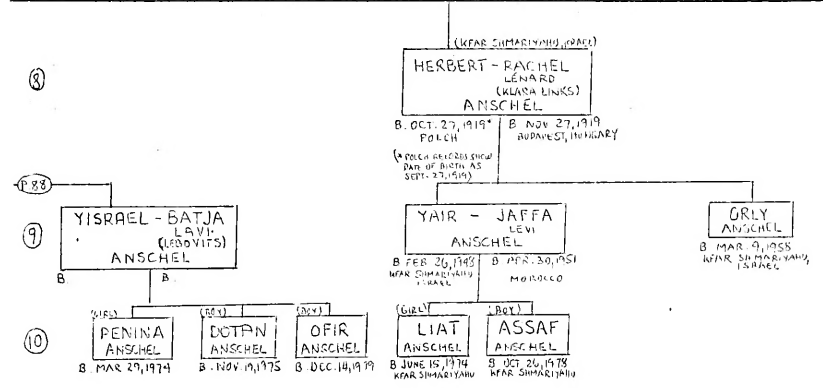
(KFAR SHMARIYAHU, ISRAEL)

8

HERBERT - RACHEL
LÉNARD
(KLARA LINKS)
ANSCHEL

B. OCT. 27, 1919* POLCH

B. NOV 27, 1919 BUDAPEST, HUNGARY

(* POLCH RECORDS SHOW DATE OF BIRTH AS SEPT. 27, 1919)

P. 88

9

YISRAEL - BATJA
LAVI
(LEBOVITS)
ANSCHEL

B

B.

YAIR - JAFFA
LEVI
ANSCHEL

B FEB 26, 1948 KFAR SHMARIYAHU ISRAEL

B APR. 30, 1951 MOROCCO

ORLY
ANSCHEL

B MAR 9, 1958 KFAR SHMARIYAHU, ISRAEL

10

(GIRL)
PENINA
ANSCHEL
B. MAR 27, 1974

(BOY)
DOTAN
ANSCHEL
B. NOV 19, 1975

(BOY)
OFIR
ANSCHEL
B. DEC. 14, 1979

(GIRL)
LIAT
ANSCHEL
B JUNE 15, 1974 KFAR SHMARIYAHU

(BOY)
ASSAF
ANSCHEL
B OCT. 26, 1978 KFAR SHMARIYAHU